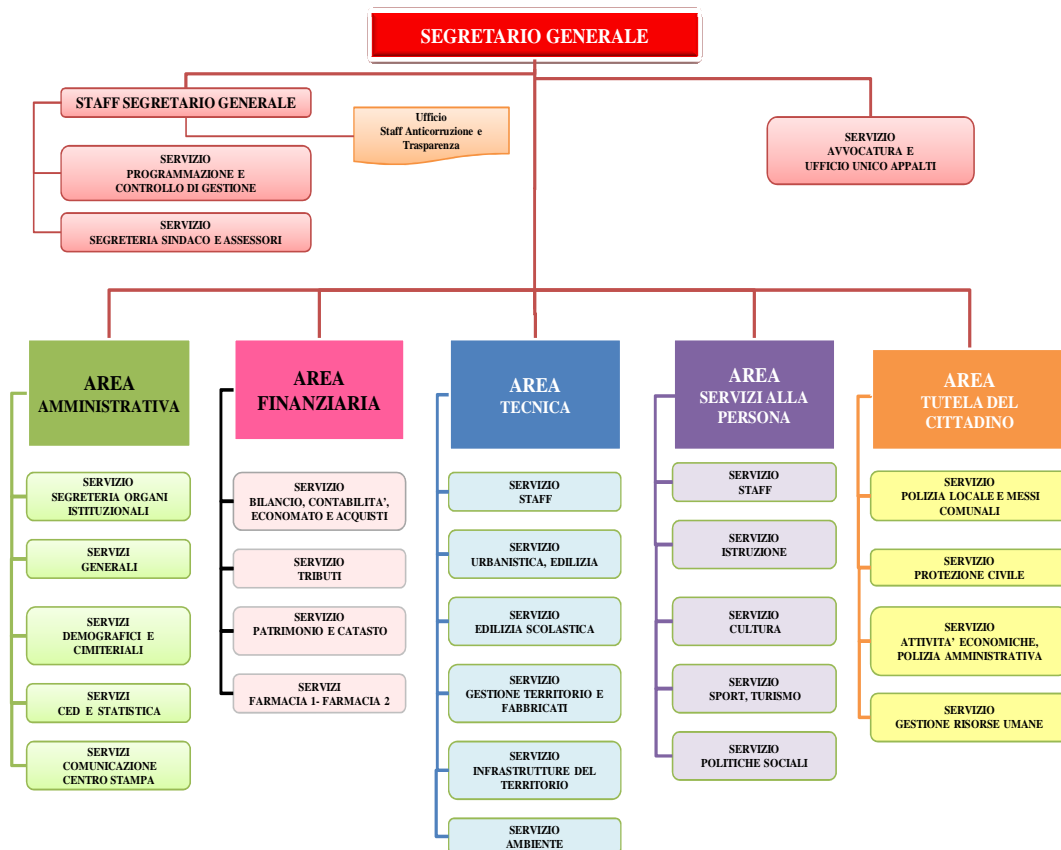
SEGRETARIO GENERALE

STAFF SEGRETARIO GENERALE

Ufficio
Staff Anticorruzione e Trasparenza

SERVIZIO
AVVOCATURA E
UFFICIO UNICO APPALTI

SERVIZIO
PROGRAMMAZIONE E
CONTROLLO DI GESTIONE

SERVIZIO
SEGRETERIA SINDACO E ASSESSORI

AREA
AMMINISTRATIVA

SERVIZIO
SEGRETERIA ORGANI ISTITUZIONALI

SERVIZI
GENERALI

SERVIZI
DEMOGRAFICI E CIMITERIALI

SERVIZI
CED E STATISTICA

SERVIZI
COMUNICAZIONE
CENTRO STAMPA

AREA
FINANZIARIA

SERVIZIO
BILANCIO, CONTABILITA', ECONOMATO E ACQUISTI

SERVIZIO
TRIBUTI

SERVIZIO
PATRIMONIO E CATASTO

SERVIZI
FARMACIA 1- FARMACIA 2

AREA
TECNICA

SERVIZIO
STAFF

SERVIZIO
URBANISTICA, EDILIZIA

SERVIZIO
EDILIZIA SCOLASTICA

SERVIZIO
GESTIONE TERRITORIO E FABBRICATI

SERVIZIO
INFRASTRUTTURE DEL TERRITORIO

SERVIZIO
AMBIENTE

AREA
SERVIZI ALLA PERSONA

SERVIZIO
STAFF

SERVIZIO
ISTRUZIONE

SERVIZIO
CULTURA

SERVIZIO
SPORT, TURISMO

SERVIZIO
POLITICHE SOCIALI

AREA
TUTELA DEL CITTADINO

SERVIZIO
POLIZIA LOCALE E MESSI COMUNALI

SERVIZIO
PROTEZIONE CIVILE

SERVIZIO
ATTIVITA' ECONOMICHE, POLIZIA AMMINISTRATIVA

SERVIZIO
GESTIONE RISORSE UMANE